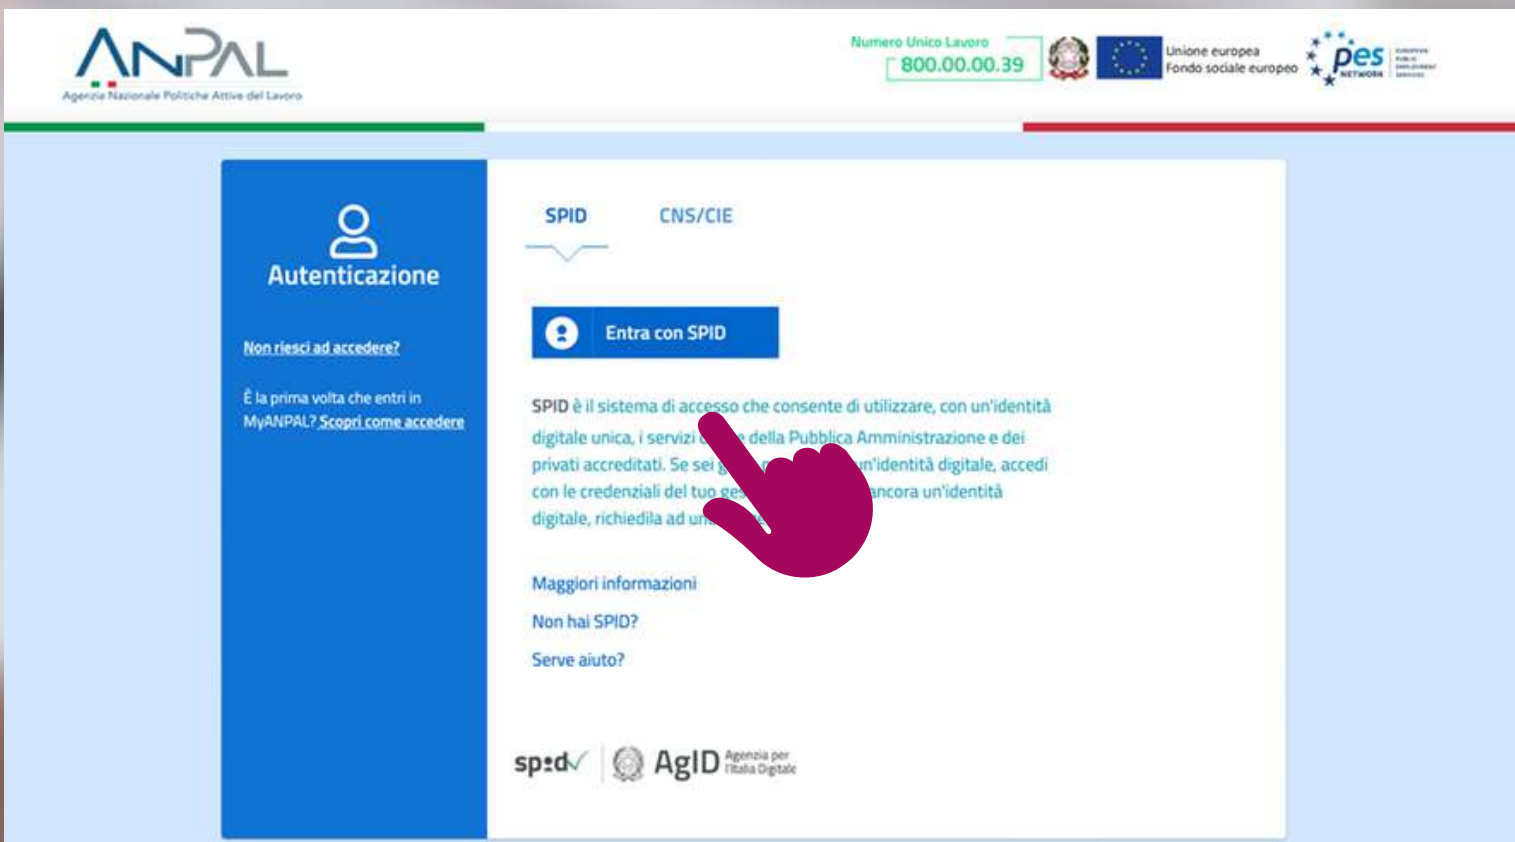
ANPAL
Agenzia Nazionale Politiche Attive del Lavoro

Numero Unico Lavoro
800.00.00.39

Unione europea
Fondo sociale europeo

pes NETWORK

Autenticazione

Non riesci ad accedere?

È la prima volta che entri in MyANPAL? Scopri come accedere

SPID CNS/CIE

Entra con SPID

SPID è il sistema di accesso che consente di utilizzare, con un'identità digitale unica, i servizi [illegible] della Pubblica Amministrazione e dei privati accreditati. Se sei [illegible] un'identità digitale, accedi con le credenziali del tuo ges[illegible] ancora un'identità digitale, richiedila ad un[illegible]

Maggiori informazioni

Non hai SPID?

Serve aiuto?

spid AgID Agenzia per l'Italia Digitale